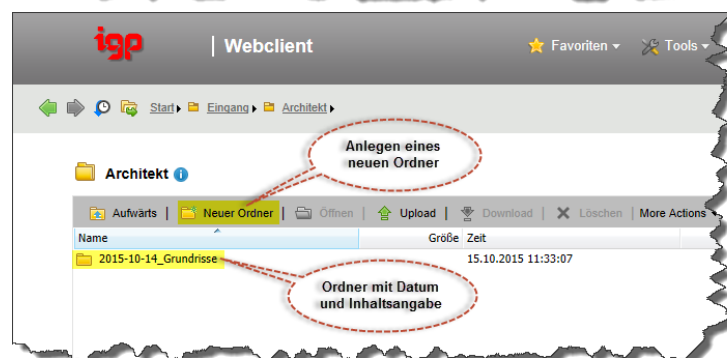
igp | Webclient

Favoriten ▾ Tools ▾

Start ▸ Eingang ▸ Architekt ▸

Anlegen eines neuen Ordner

Architekt

Aufwärts | Neuer Ordner | Öffnen | Upload | Download | Löschen | More Actions ▾

| Name | Größe | Zeit |
|---|---|---|
| 2015-10-14_Grundrisse | | 15.10.2015 11:33:07 |

Ordner mit Datum und Inhaltsangabe